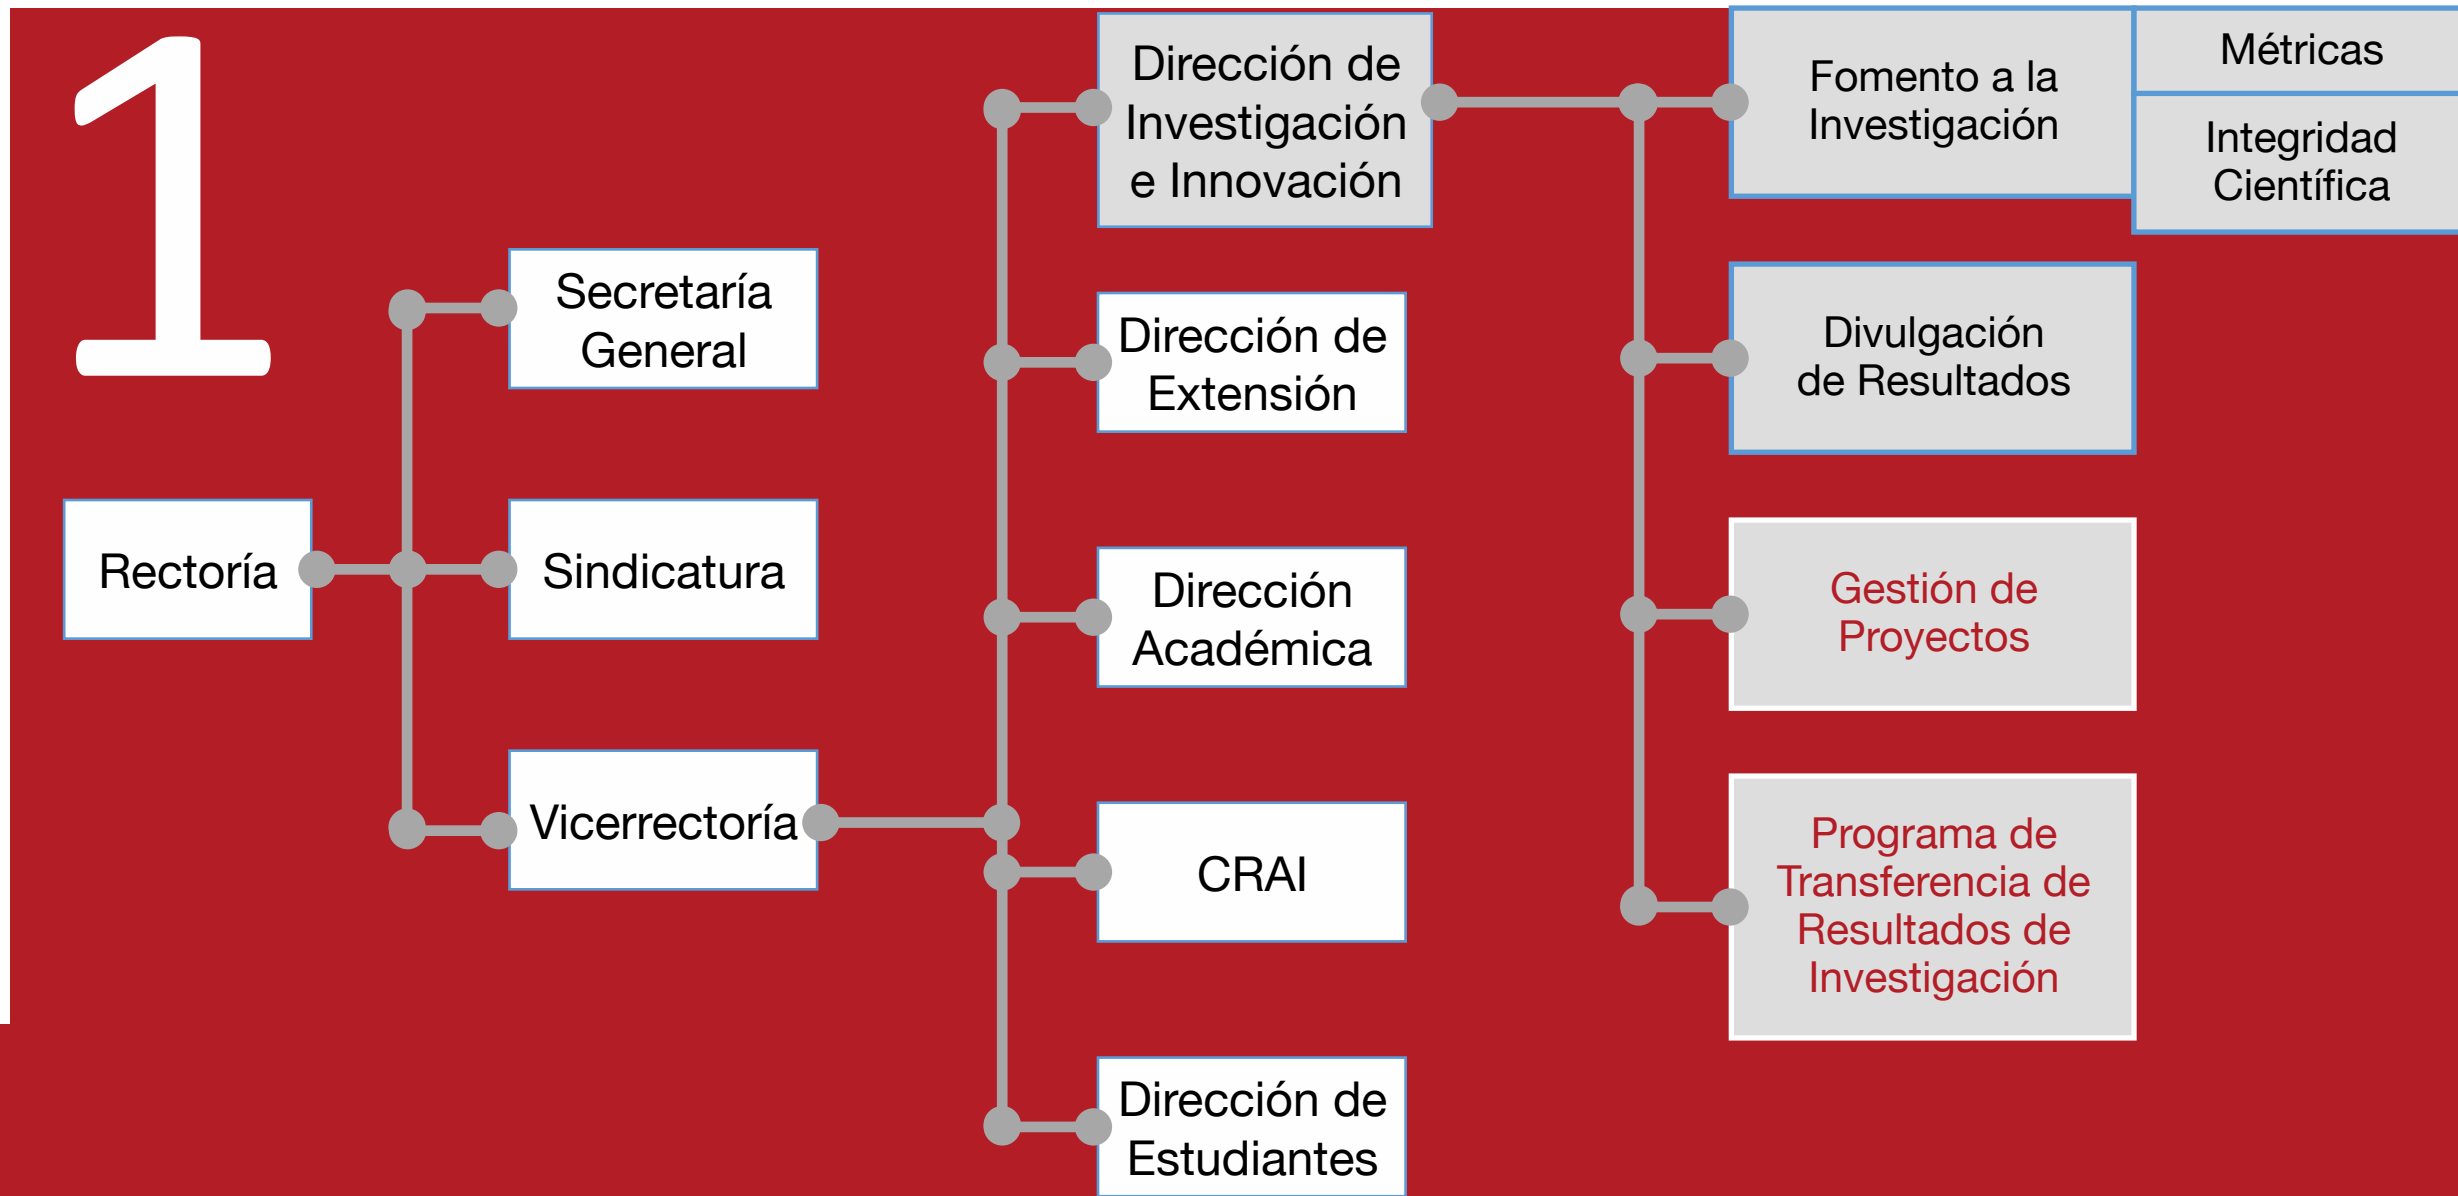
1

Rectoría

Secretaría General

Sindicatura

Vicerrectoría

Dirección de Investigación e Innovación

Dirección de Extensión

Dirección Académica

CRAI

Dirección de Estudiantes

Fomento a la Investigación

Métricas

Integridad Científica

Divulgación de Resultados

Gestión de Proyectos

Programa de Transferencia de Resultados de Investigación